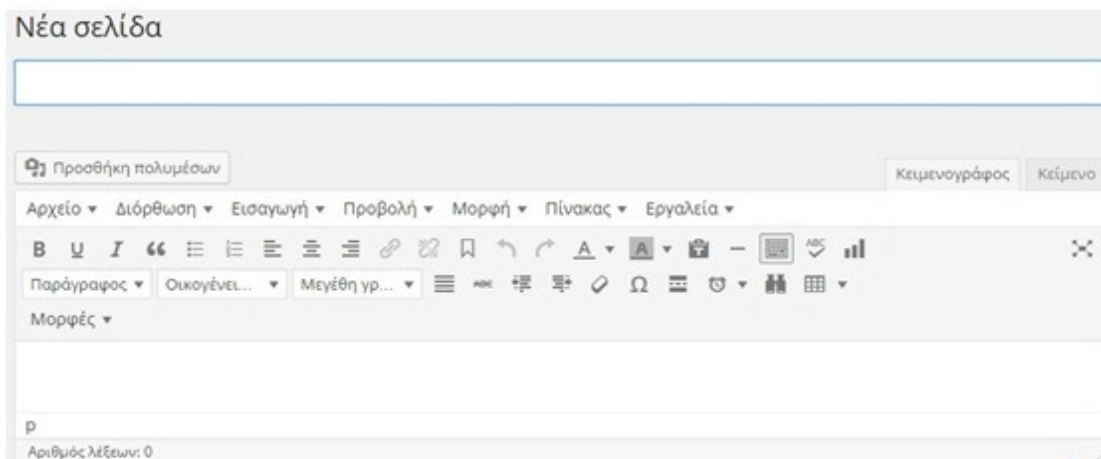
Νέα σελίδα

Προσθήκη πολυμέσων

Κειμενογράφος Κείμενο

Αρχείο ▾ Διόρθωση ▾ Εισαγωγή ▾ Προβολή ▾ Μορφή ▾ Πίνακας ▾ Εργαλεία ▾

B U I 66 A ▾ A ▾ Ω

Παράγραφος ▾ Οικογένει... ▾ Μεγέθη γρ... ▾

Μορφές ▾

p

Αριθμός λέξεων: 0